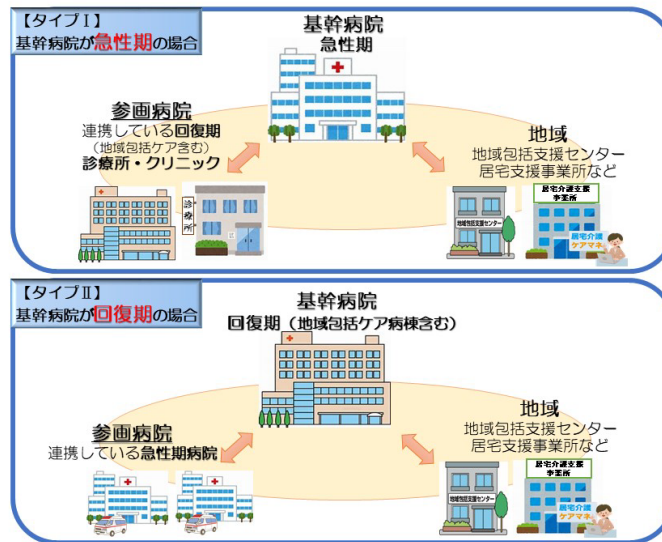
【タイプⅠ】
基幹病院が急性期の場合

基幹病院
急性期

参画病院
連携している回復期
（地域包括ケア含む）
診療所・クリニック

診療所

地域
地域包括支援センター
居宅支援事業所など

地域包括支援センター

居宅介護支援事業所

居宅介護ケアマネ

【タイプⅡ】
基幹病院が回復期の場合

基幹病院
回復期（地域包括ケア病棟含む）

参画病院
連携している急性期病院

地域
地域包括支援センター
居宅支援事業所など

地域包括支援センター

居宅介護支援事業所

居宅介護ケアマネ